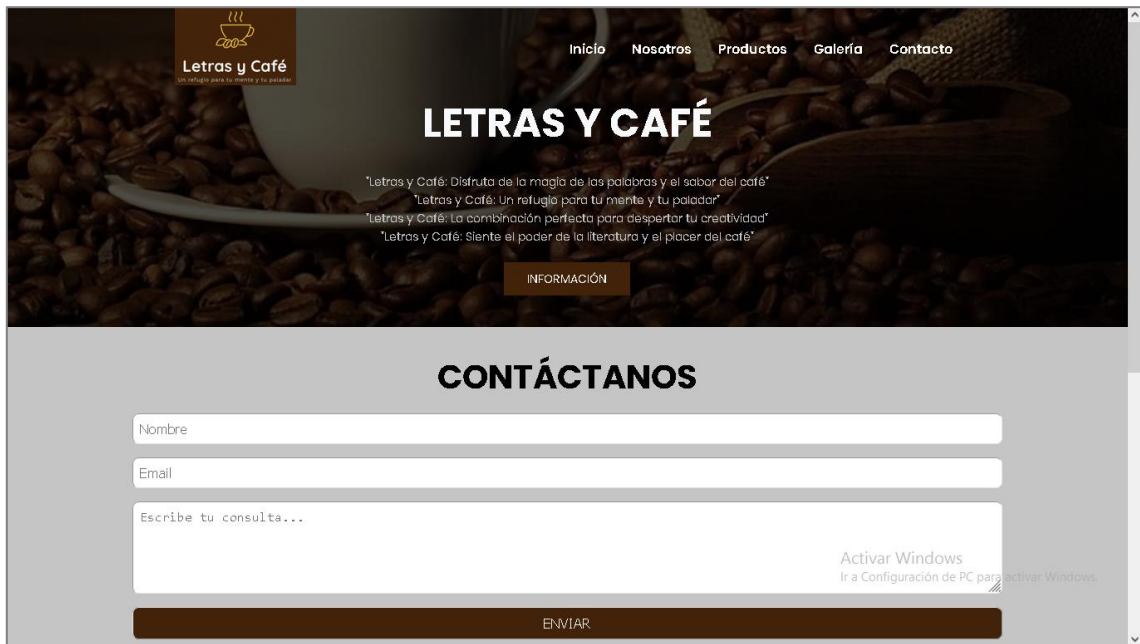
Letras y Café
Un refugio para tu mente y tu paladar

Inicio Nosotros Productos Galería Contacto

LETRAS Y CAFÉ

"Letras y Café: Disfruta de la magia de las palabras y el sabor del café"
"Letras y Café: Un refugio para tu mente y tu paladar"
"Letras y Café: La combinación perfecta para despertar tu creatividad"
"Letras y Café: Siente el poder de la literatura y el placer del café"

INFORMACIÓN

CONTÁCTANOS

Nombre

Email

Escribe tu consulta...

Activar Windows
Ir a Configuración de PC para activar Windows.

ENVIAR